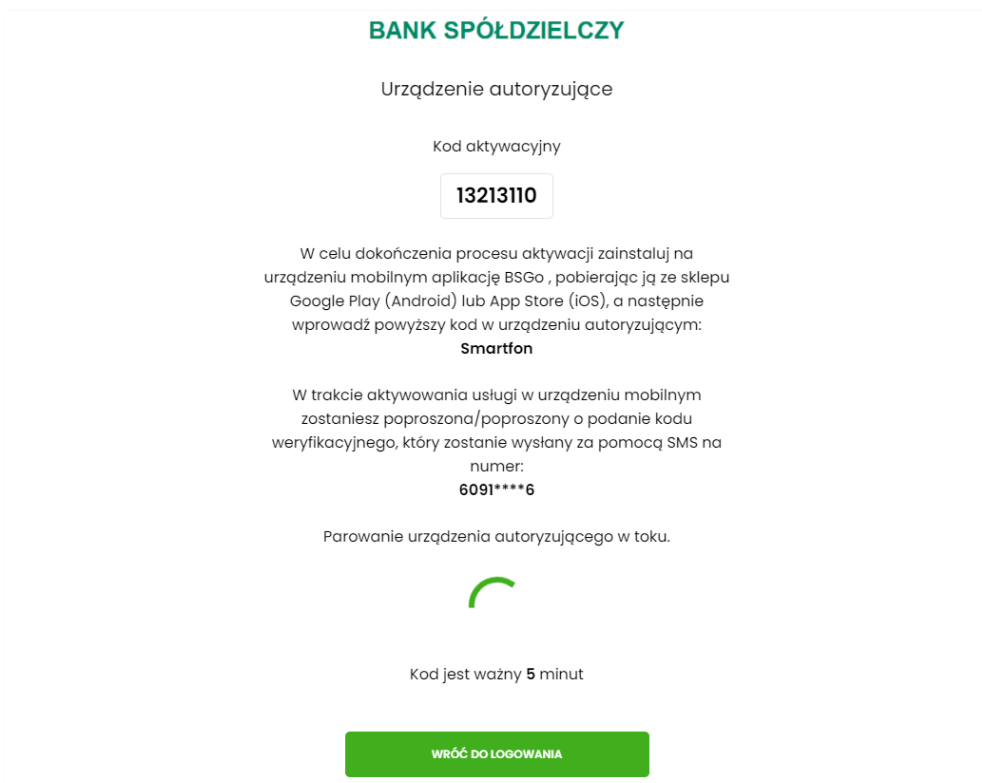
BANK SPÓŁDZIELCZY

Urządzenie autoryzujące

Kod aktywacyjny

13213110

W celu dokończenia procesu aktywacji zainstaluj na urządzeniu mobilnym aplikację BSGo , pobierając ją ze sklepu Google Play (Android) lub App Store (iOS), a następnie wprowadź powyższy kod w urządzeniu autoryzującym:
Smartfon

W trakcie aktywowania usługi w urządzeniu mobilnym zostaniesz poproszona/poproszony o podanie kodu weryfikacyjnego, który zostanie wysłany za pomocą SMS na numer:
6091****6

Parowanie urządzenia autoryzującego w toku.

Kod jest ważny 5 minut

WRÓĆ DO LOGOWANIA